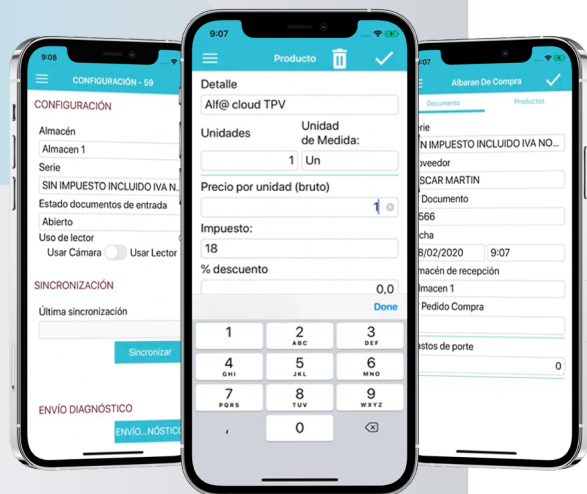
9:08

CONFIGURACIÓN - 59

CONFIGURACIÓN

Almacén
Almacen 1
Serie
SIN IMPUESTO INCLUIDO IVA N...
Estado documentos de entrada
Abierto
Uso de lector
Usar Cámara Usar Lector

SINCRONIZACIÓN

Última sincronización

Sincronizar

ENVÍO DIAGNÓSTICO

ENVÍO...NÓSTICO

9:07

Producto

Detalle
Alf@ cloud TPV
Unidades
Unidad de Medida:
1
Un
Precio por unidad (bruto)
1
Impuesto:
18
% descuento
0,0

Done

1
2 ABC
3 DEF
4 GHI
5 JKL
6 MNO
7 PQRS
8 TUV
9 WXYZ
,
0

Albaran De Compra

Documento
Productos

erie
SIN IMPUESTO INCLUIDO IVA NO...
oveedor
SCAR MARTIN
Documento
566
cha
8/02/2020
9:07
macén de recepción
lmacen 1
Pedido Compra

astos de porte
0